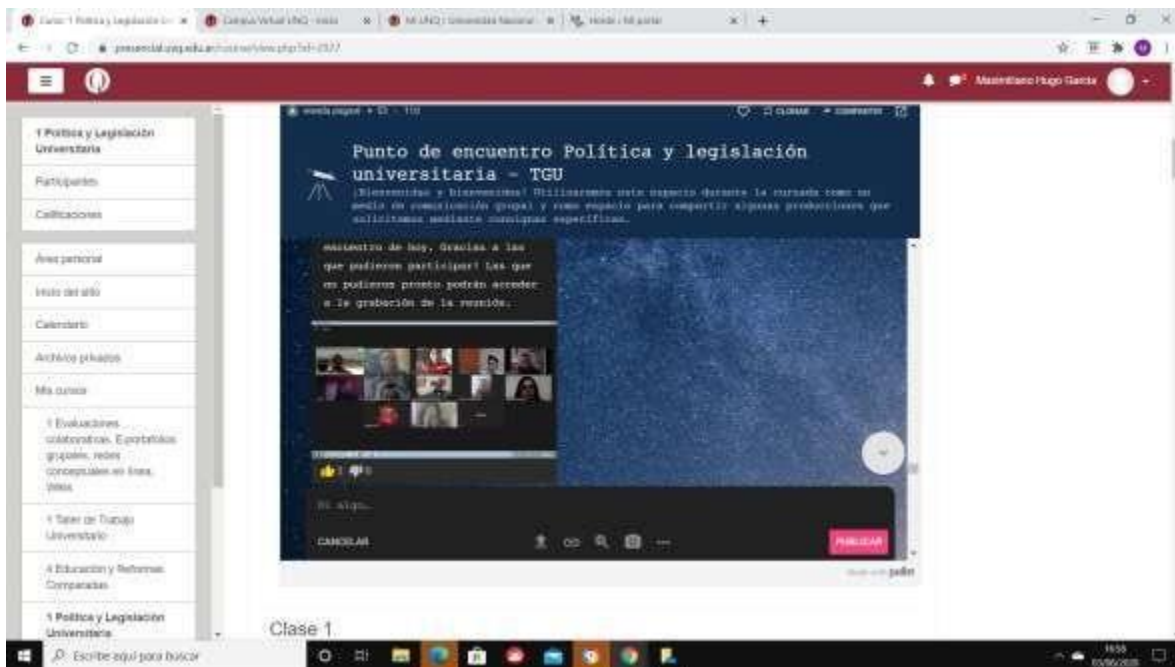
Curso: 1 Política y Legislación Un... | Campus Virtual UNQ - Inicio | Mi UNQ | Universidad Nacional | Inicio - Mi portal

presencial.uvq.edu.ar/course/view.php?id=2577

Maximiliano Hugo Garcia

1 Política y Legislación Universitaria

Participantes

Calificaciones

Área personal

Inicio del sitio

Calendario

Archivos privados

Mis cursos

1 Evaluaciones colaborativas. E-portafolios grupales, redes conceptuales en línea, Wikis

1 Taller de Trabajo Universitario

4 Educación y Reformas Comparadas

1 Política y Legislación Universitaria

Punto de encuentro Política y legislación universitaria - TGU

¡Bienvenidas y bienvenidos! Utilizaremos este espacio durante la cursada como un medio de comunicación grupal y como espacio para compartir algunas producciones que solicitemos mediante consignas específicas.

encuentro de hoy. Gracias a las que pudieron participar! Las que no pudieron pronto podrán acceder a la grabación de la reunión.

Di algo...

CANCELAR

PUBLICAR

padlet

Clase 1

Escribe aquí para buscar

16:55